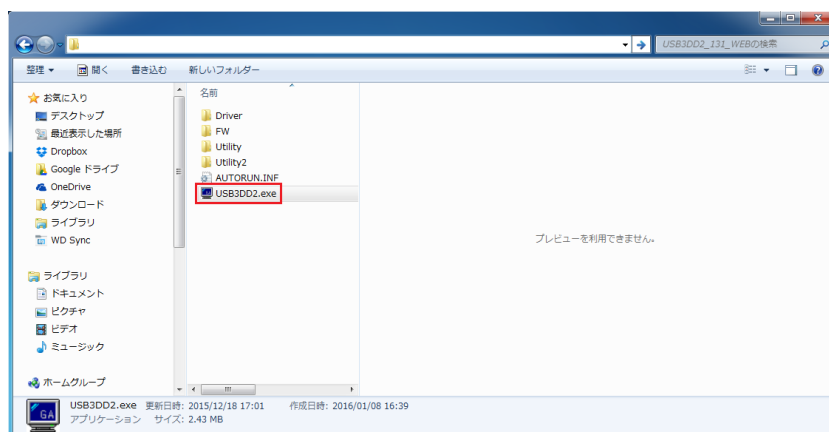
USB3DD2_131_WEBの検索

整理 ▾ 開く 書き込む 新しいフォルダー

☆ お気に入り
デスクトップ
最近表示した場所
Dropbox
Google ドライブ
OneDrive
ダウンロード
ライブラリ
WD Sync

ライブラリ
ドキュメント
ピクチャ
ビデオ
ミュージック

ホームグループ

名前
Driver
FW
Utility
Utility2
AUTORUN.INF
USB3DD2.exe

プレビューを利用できません。

USB3DD2.exe 更新日時: 2015/12/18 17:01 作成日時: 2016/01/08 16:39
アプリケーション サイズ: 2.43 MB